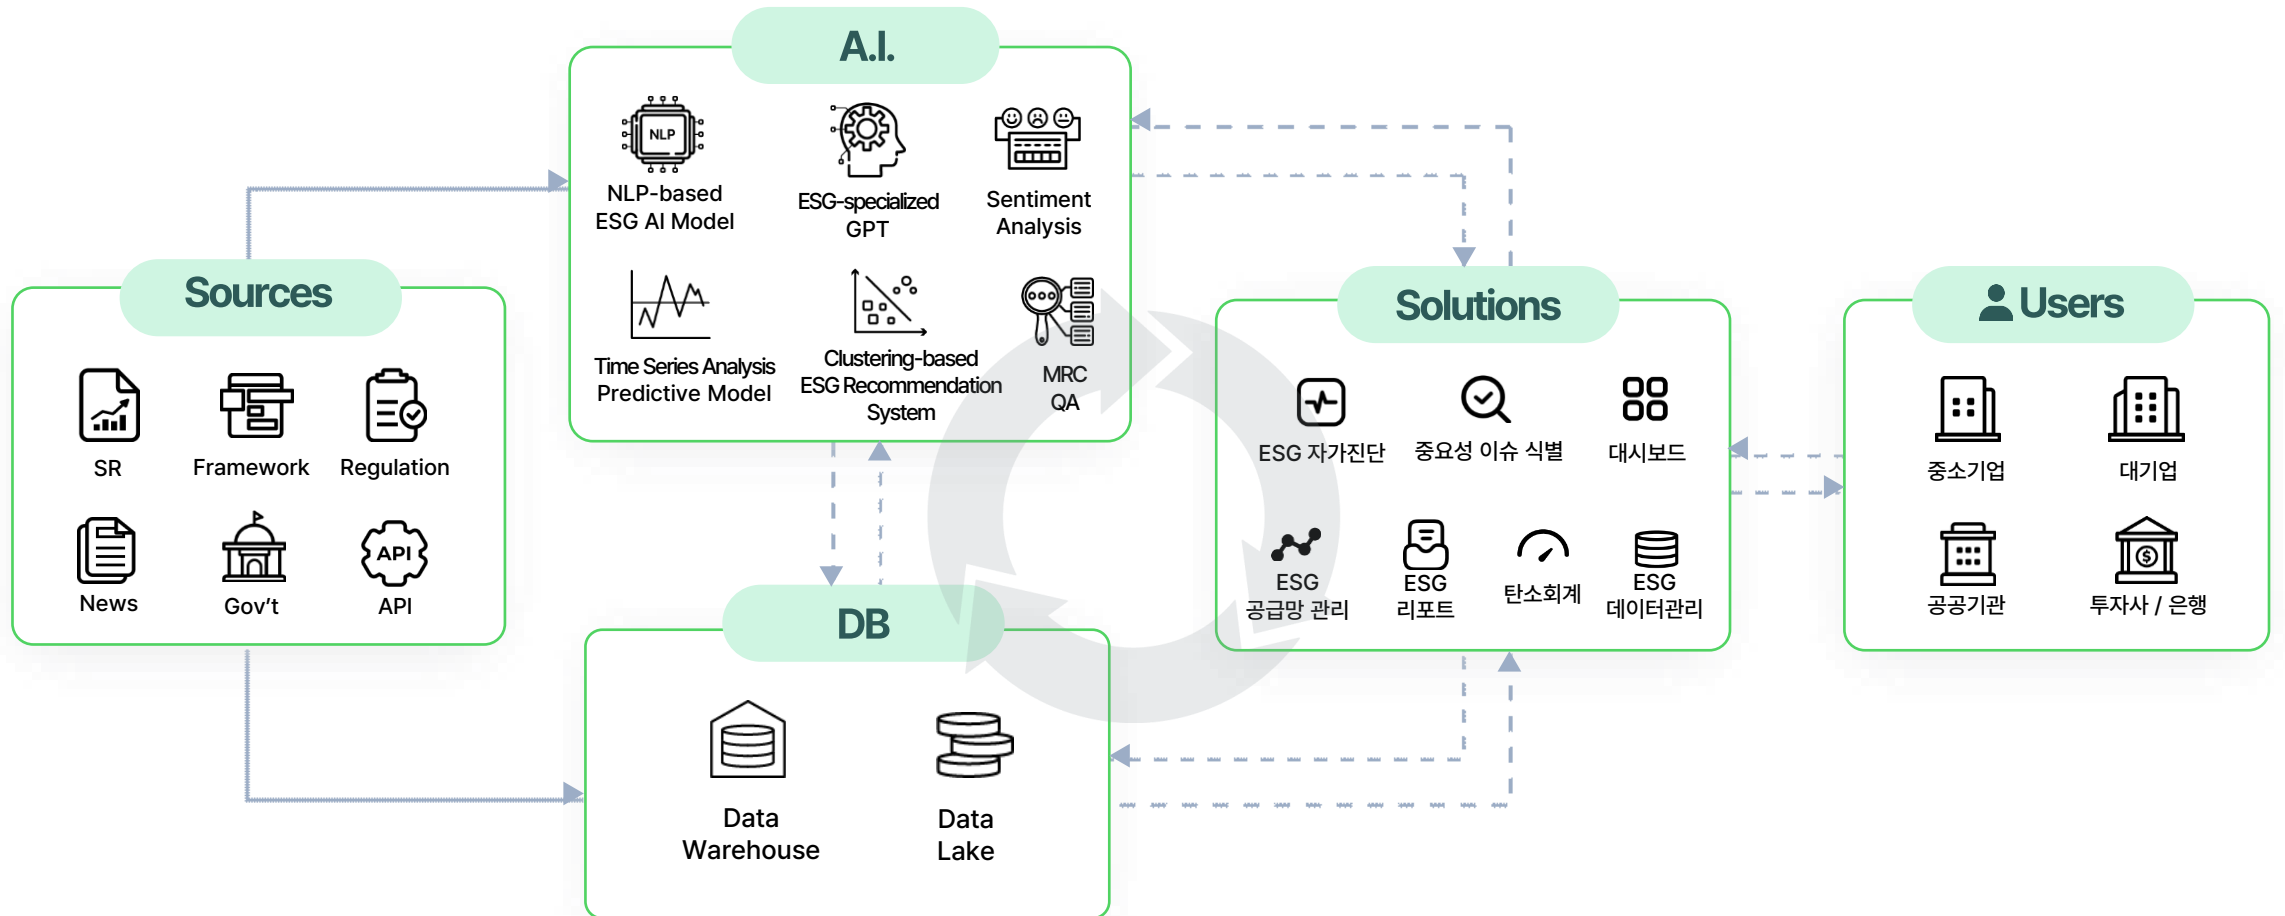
A.I.

NLP

NLP-based ESG AI Model

ESG-specialized GPT

Sentiment Analysis

Time Series Analysis Predictive Model

Clustering-based ESG Recommendation System

MRC QA

Sources

SR

Framework

Regulation

News

Gov't

API

API

Solutions

ESG 자가진단

중요성 이슈 식별

대시보드

ESG 공급망 관리

ESG 리포트

탄소회계

ESG 데이터관리

Users

중소기업

대기업

공공기관

투자사 / 은행

DB

Data Warehouse

Data Lake